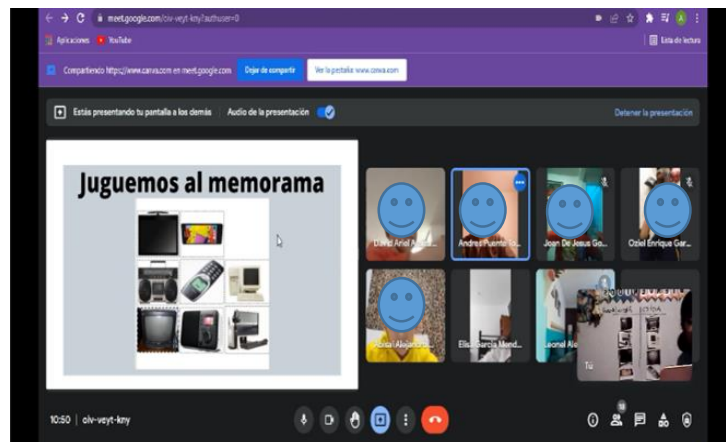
meet.google.com/oiv-veyt-kny?authuser=0

Aplicaciones YouTube

Lista de lectura

Compartiendo https://www.canva.com en meet.google.com Dejar de compartir Ver la pestaña: www.canva.com

Estás presentando tu pantalla a los demás Audio de la presentación

Detener la presentación

Juguemos al memorama

David Ariel A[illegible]

Andres Puente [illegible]

Joan De Jesus Go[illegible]

Oziel Enrique Gar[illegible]

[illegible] Alejandro

Elisa García Mend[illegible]

Leonel Ale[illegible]

Tú

10:50 | oiv-veyt-kny